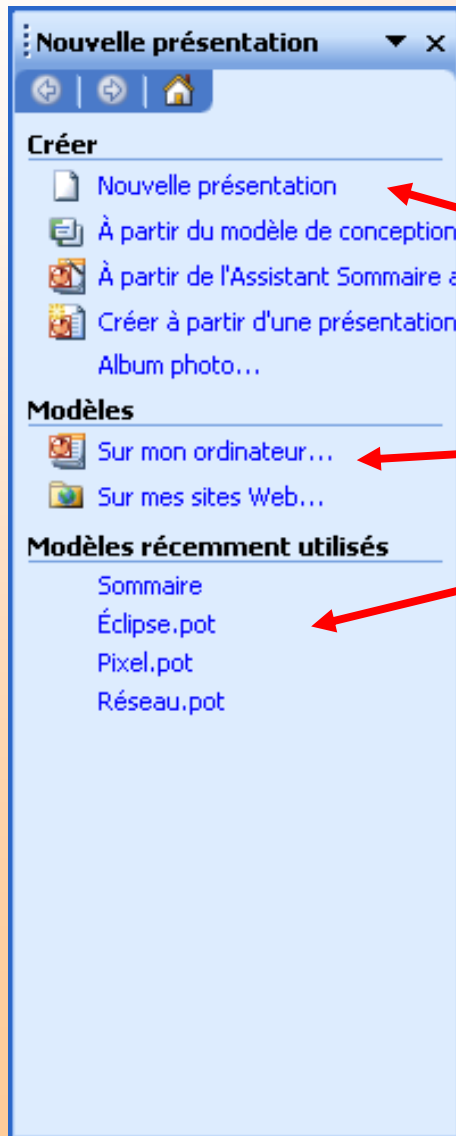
Nouvelle présentation ▼ ×

Créer

Nouvelle présentation

À partir du modèle de conception

À partir de l'Assistant Sommaire a

Créer à partir d'une présentation

Album photo…

Modèles

Sur mon ordinateur…

Sur mes sites Web…

Modèles récemment utilisés

Sommaire

Éclipse.pot

Pixel.pot

Réseau.pot